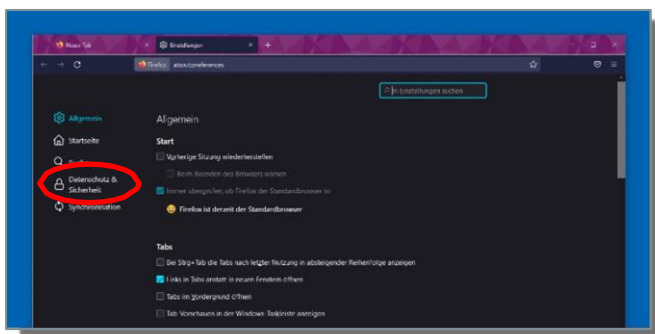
Neuer Tab
Einstellungen
+
Firefox about:preferences
In Einstellungen suchen
Allgemein
Startseite
Suche
Datenschutz & Sicherheit
Synchronisation
Allgemein
Start
Vorherige Sitzung wiederherstellen
Beim Beenden des Browsers warnen
Immer überprüfen, ob Firefox der Standardbrowser ist
Firefox ist derzeit der Standardbrowser
Tabs
Bei Strg+Tab die Tabs nach letzter Nutzung in absteigender Reihenfolge anzeigen
Links in Tabs anstatt in neuen Fenstern öffnen
Tabs im Vordergrund öffnen
Tab-Vorschauen in der Windows-Taskleiste anzeigen